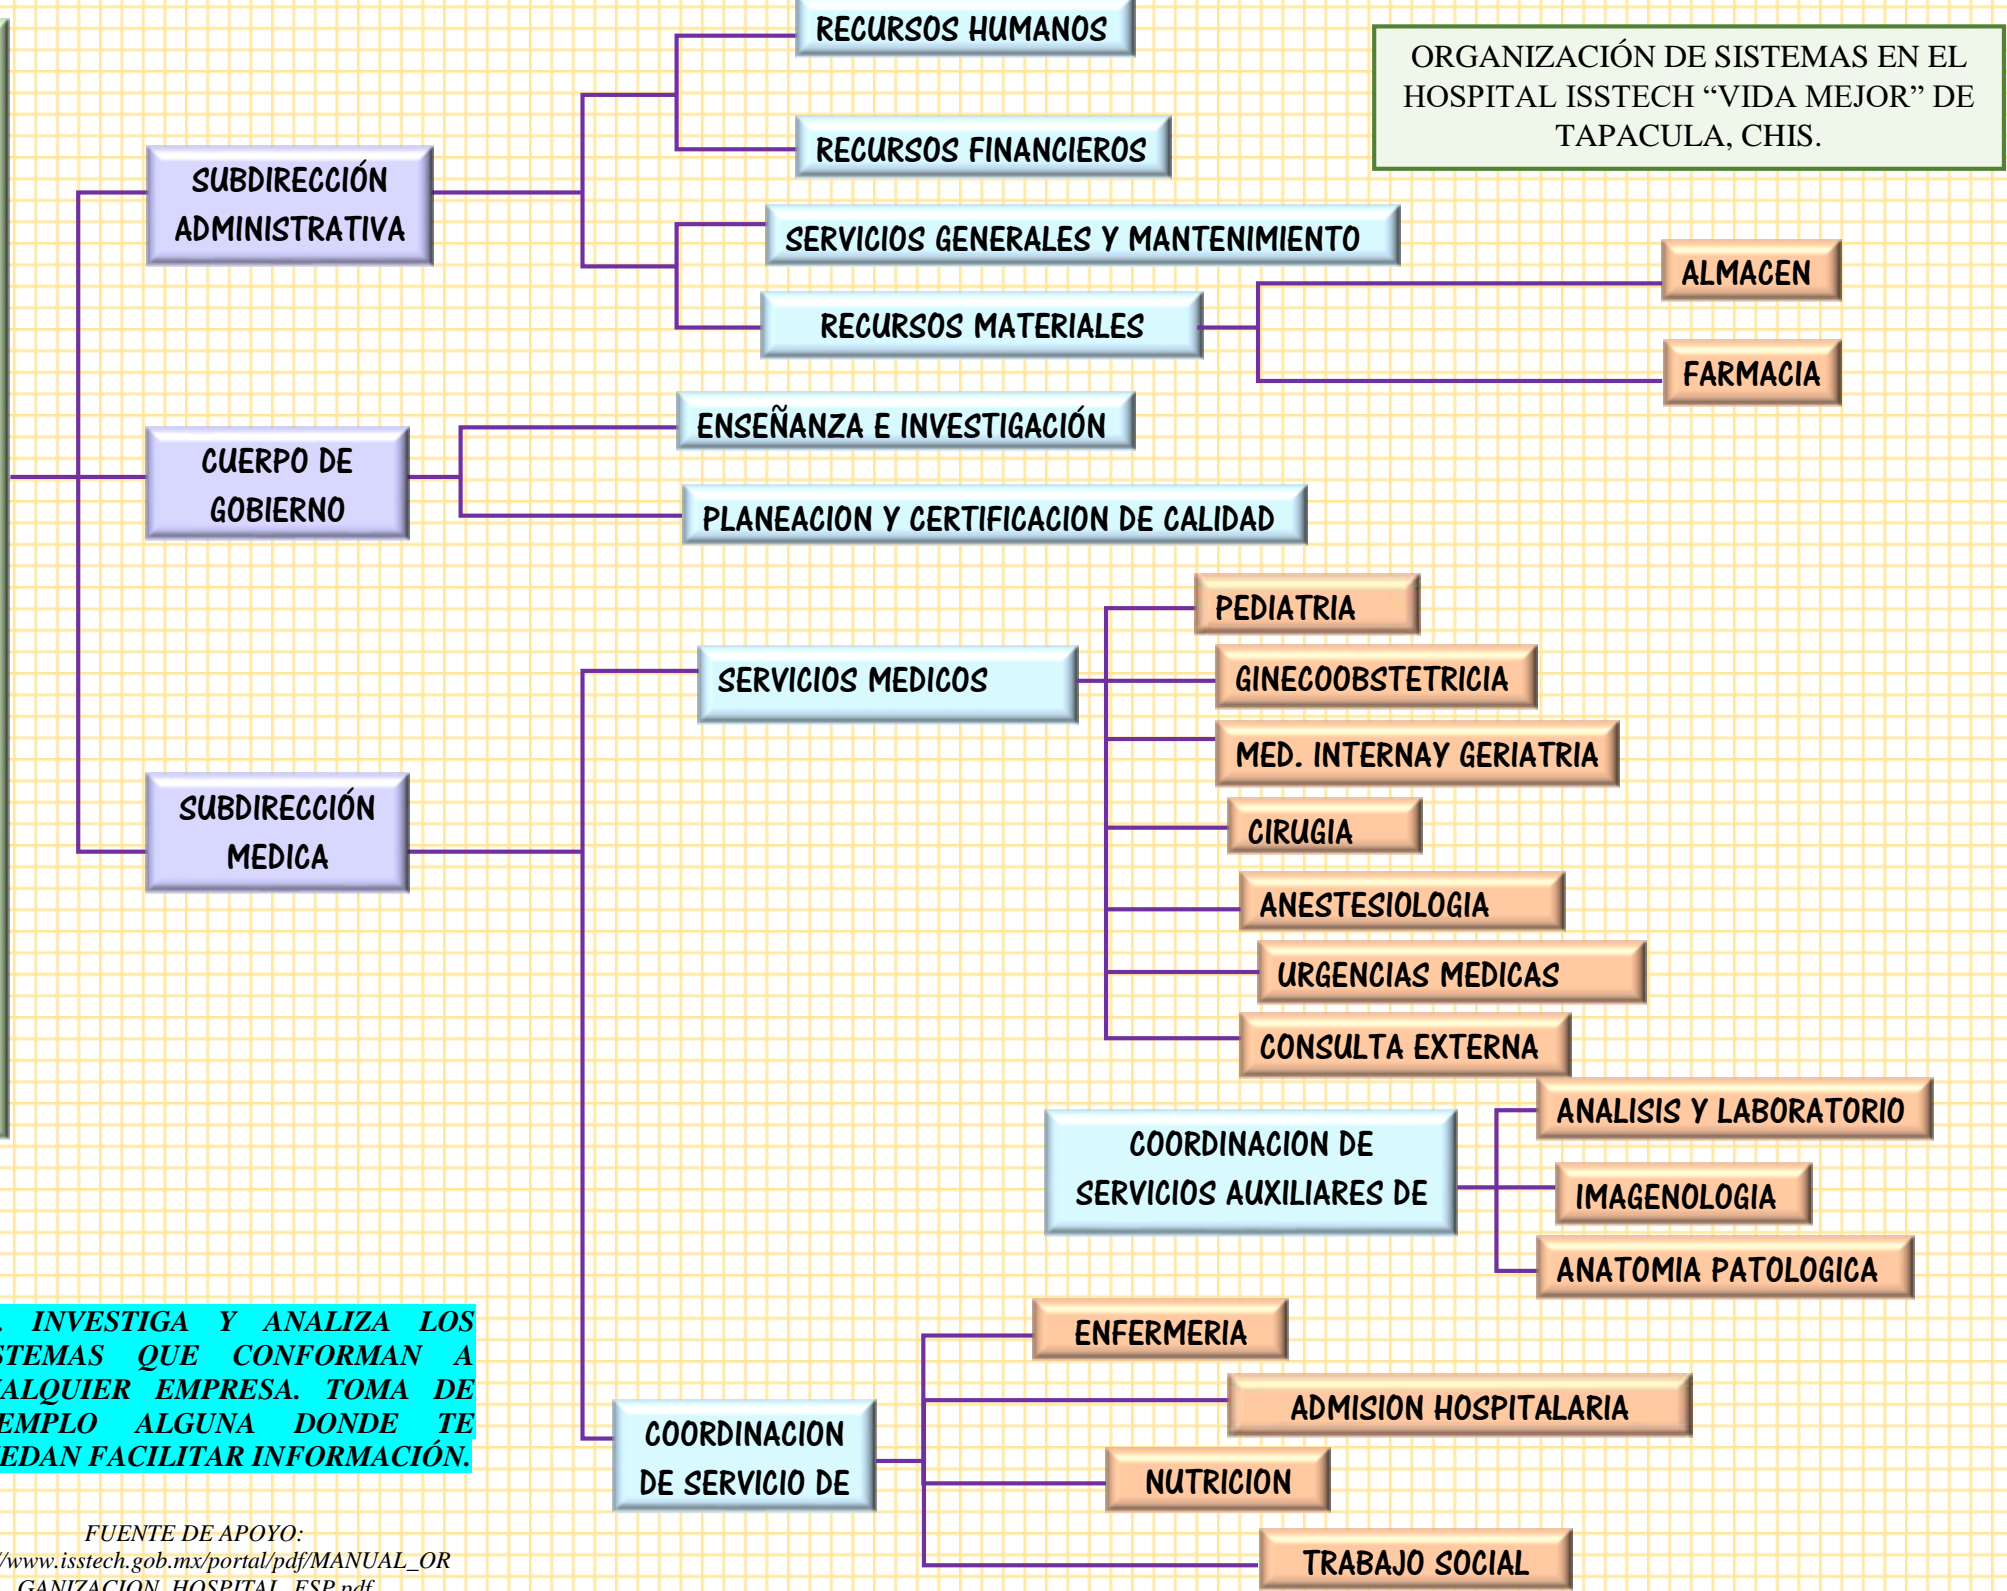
ORGANIZACIÓN DE SISTEMAS EN EL HOSPITAL ISSTECH “VIDA MEJOR” DE TAPACULA, CHIS.

SUBDIRECCIÓN ADMINISTRATIVA

RECURSOS HUMANOS

RECURSOS FINANCIEROS

SERVICIOS GENERALES Y MANTENIMIENTO

RECURSOS MATERIALES

ALMACEN

FARMACIA

CUERPO DE GOBIERNO

ENSEÑANZA E INVESTIGACIÓN

PLANEACION Y CERTIFICACION DE CALIDAD

SUBDIRECCIÓN MEDICA

SERVICIOS MEDICOS

PEDIATRIA

GINECOOBSTETRICIA

MED. INTERNAY GERIATRIA

CIRUGIA

ANESTESIOLOGIA

URGENCIAS MEDICAS

CONSULTA EXTERNA

COORDINACION DE SERVICIOS AUXILIARES DE

ANALISIS Y LABORATORIO

IMAGENOLOGIA

ANATOMIA PATOLOGICA

COORDINACION DE SERVICIO DE

ENFERMERIA

ADMISION HOSPITALARIA

NUTRICION

TRABAJO SOCIAL

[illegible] INVESTIGA Y ANALIZA LOS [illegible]STEMAS QUE CONFORMAN A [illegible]ALQUIER EMPRESA. TOMA DE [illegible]EMPLO ALGUNA DONDE TE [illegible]EDAN FACILITAR INFORMACIÓN.

FUENTE DE APOYO: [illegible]/www.isstech.gob.mx/portal/pdf/MANUAL_OR GANIZACION_HOSPITAL_ESP.pdf